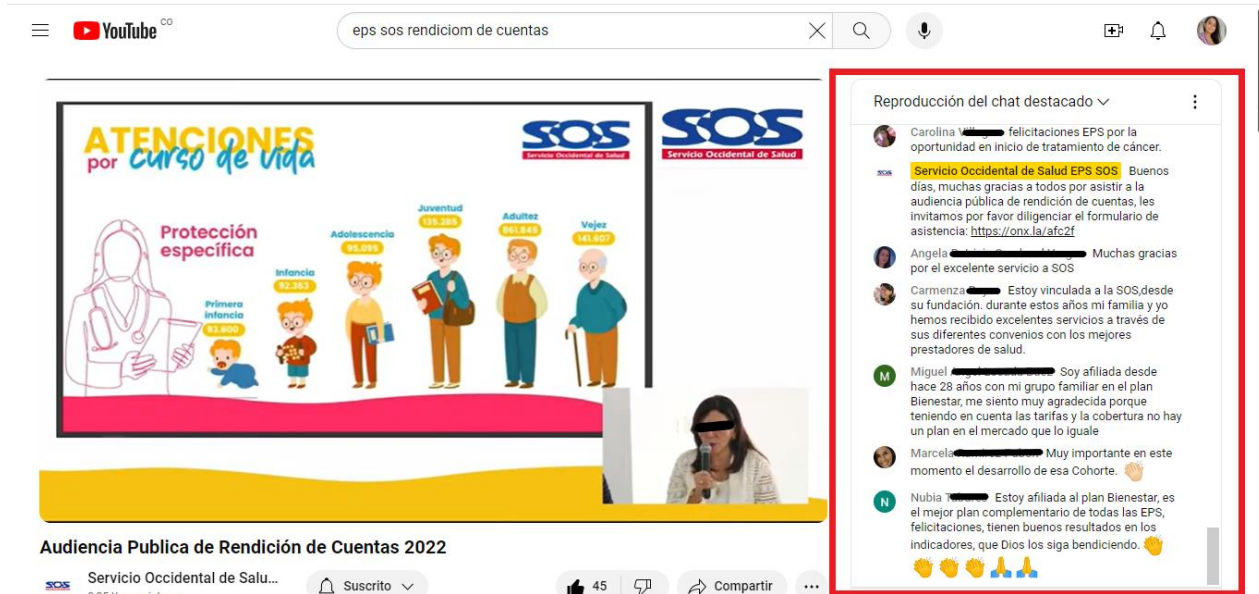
YouTube CO

eps sos rendiciom de cuentas

ATENCIONES por curso de vida

SOS Servicio Occidental de Salud

SOS Servicio Occidental de Salud

Protección específica

Primera infancia 83.800

Infancia 92.363

Adolescencia 95.095

Juventud 135.285

Adultez 861.848

Vejez 141.607

Audiencia Publica de Rendición de Cuentas 2022

Servicio Occidental de Salu...

Suscrito

45

Compartir

Reproducción del chat destacado

Carolina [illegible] felicitaciones EPS por la oportunidad en inicio de tratamiento de cáncer.

Servicio Occidental de Salud EPS SOS Buenos días, muchas gracias a todos por asistir a la audiencia pública de rendición de cuentas, les invitamos por favor diligenciar el formulario de asistencia: https://onx.la/afc2f

Angela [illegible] Muchas gracias por el excelente servicio a SOS

Carmenza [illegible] Estoy vinculada a la SOS,desde su fundación. durante estos años mi familia y yo hemos recibido excelentes servicios a través de sus diferentes convenios con los mejores prestadores de salud.

Miguel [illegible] Soy afiliada desde hace 28 años con mi grupo familiar en el plan Bienestar, me siento muy agradecida porque teniendo en cuenta las tarifas y la cobertura no hay un plan en el mercado que lo iguale

Marcela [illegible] Muy importante en este momento el desarrollo de esa Cohorte. 👏🏼

Nubia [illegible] Estoy afiliada al plan Bienestar, es el mejor plan complementario de todas las EPS, felicitaciones, tienen buenos resultados en los indicadores, que Dios los siga bendiciendo. 👏 👏👏👏🙏🙏